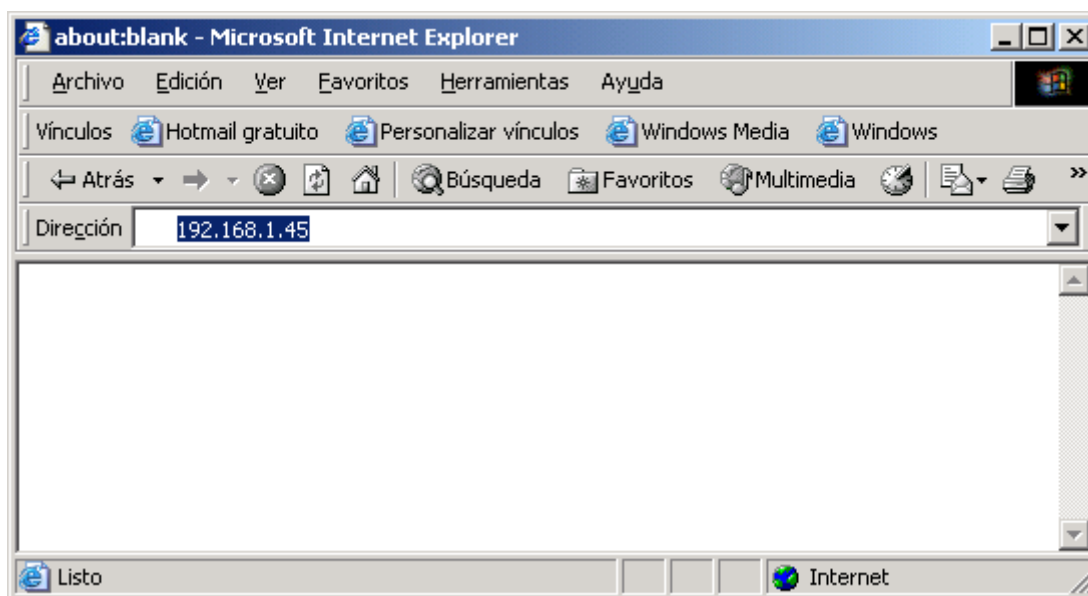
about:blank - Microsoft Internet Explorer

Archivo Edición Ver Favoritos Herramientas Ayuda

Vínculos Hotmail gratuito Personalizar vínculos Windows Media Windows

Atrás Búsqueda Favoritos Multimedia

Dirección 192.168.1.45

Listo Internet